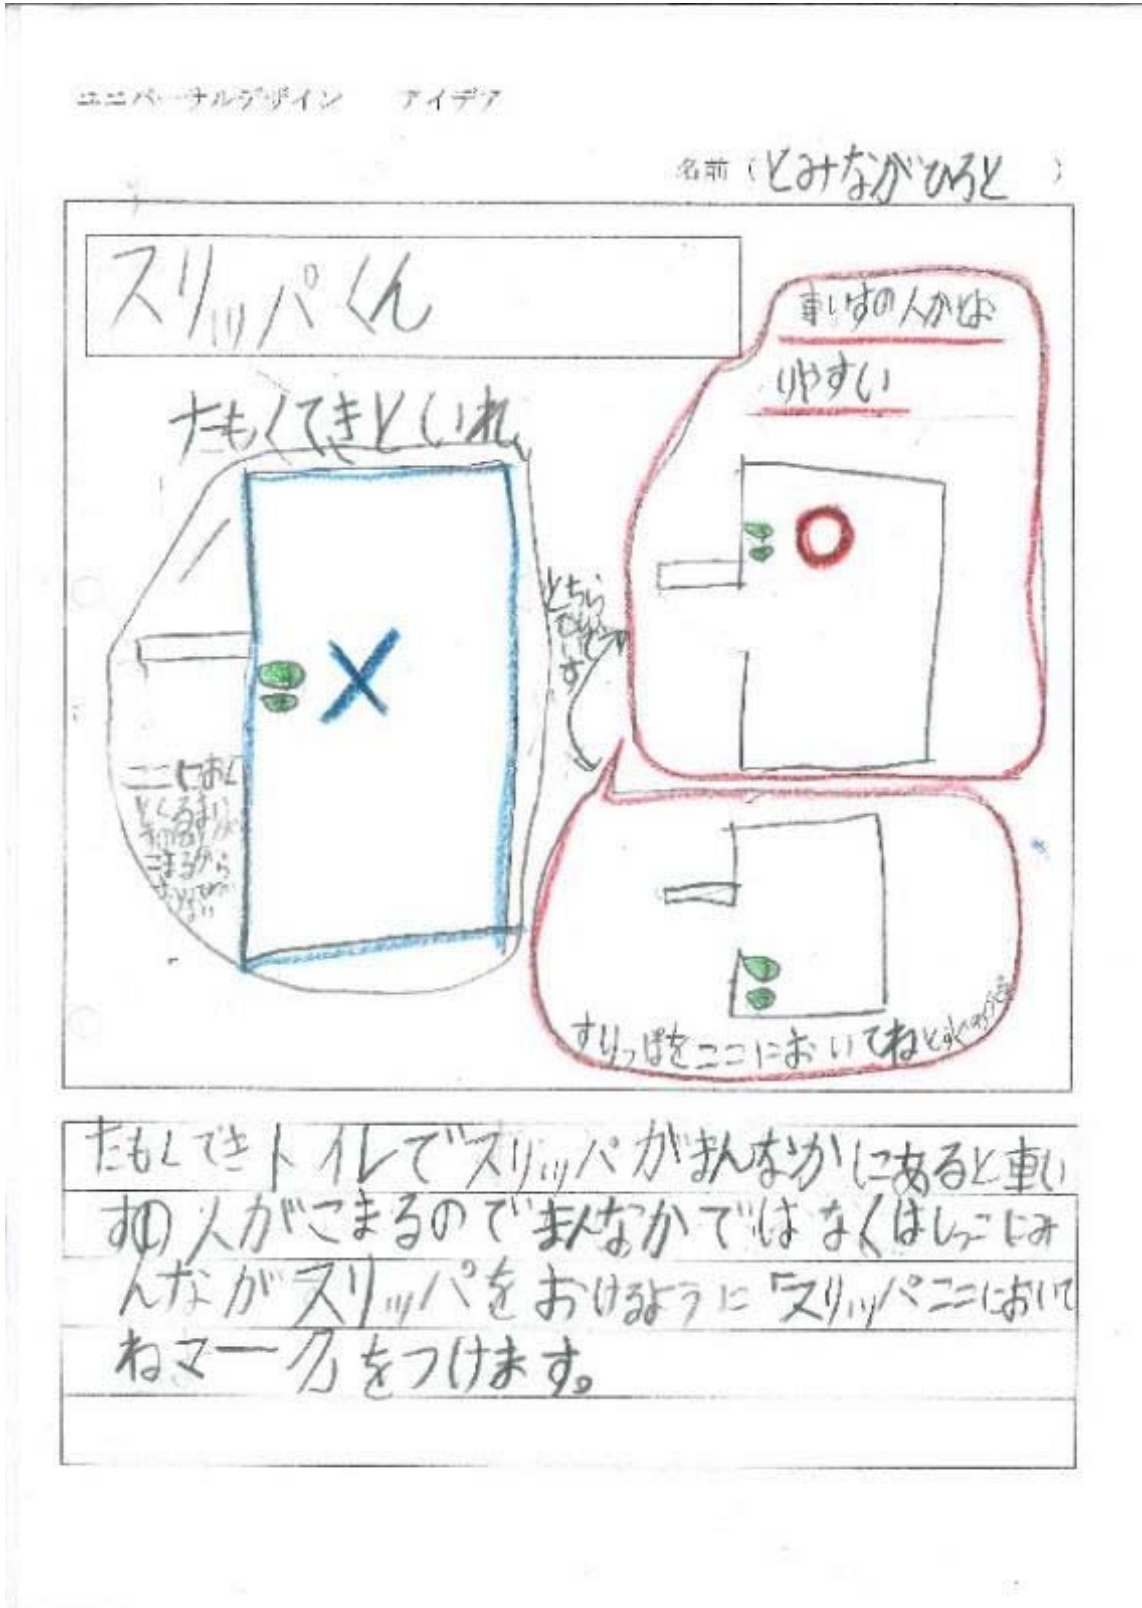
ユニバーサルデザイン　アイデア

名前（とみながひろと　）

スリッパくん

たもくてきといれ

車いすの人がはいりやすい

どちらがいいですか

ここにおくとくるまいすの人がこまるからおかないで

すりっぱをここにおいてねとかく

たもくてきトイレでスリッパがまんなかにあると車いすの人がこまるのでまんなかではなくはしっこにみんながスリッパをおけるようにスリッパここにおいてねマークをつけます。